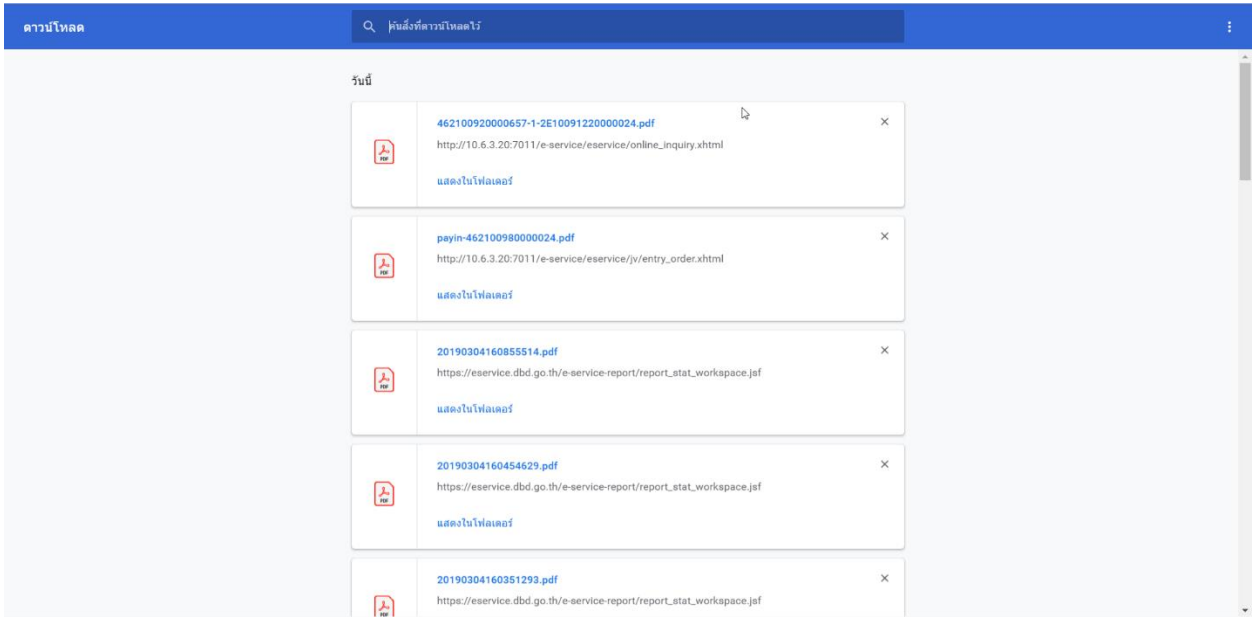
ดาวน์โหลด

ค้นหาสิ่งที่ดาวน์โหลดไว้

วันนี้

462100920000657-1-2E10091220000024.pdf
http://10.6.3.20:7011/e-service/eservice/online_inquiry.xhtml
แสดงในโฟลเดอร์

payin-462100980000024.pdf
http://10.6.3.20:7011/e-service/eservice/jv/entry_order.xhtml
แสดงในโฟลเดอร์

20190304160855514.pdf
https://eservice.dbd.go.th/e-service-report/report_stat_workspace.jsf
แสดงในโฟลเดอร์

20190304160454629.pdf
https://eservice.dbd.go.th/e-service-report/report_stat_workspace.jsf
แสดงในโฟลเดอร์

20190304160351293.pdf
https://eservice.dbd.go.th/e-service-report/report_stat_workspace.jsf